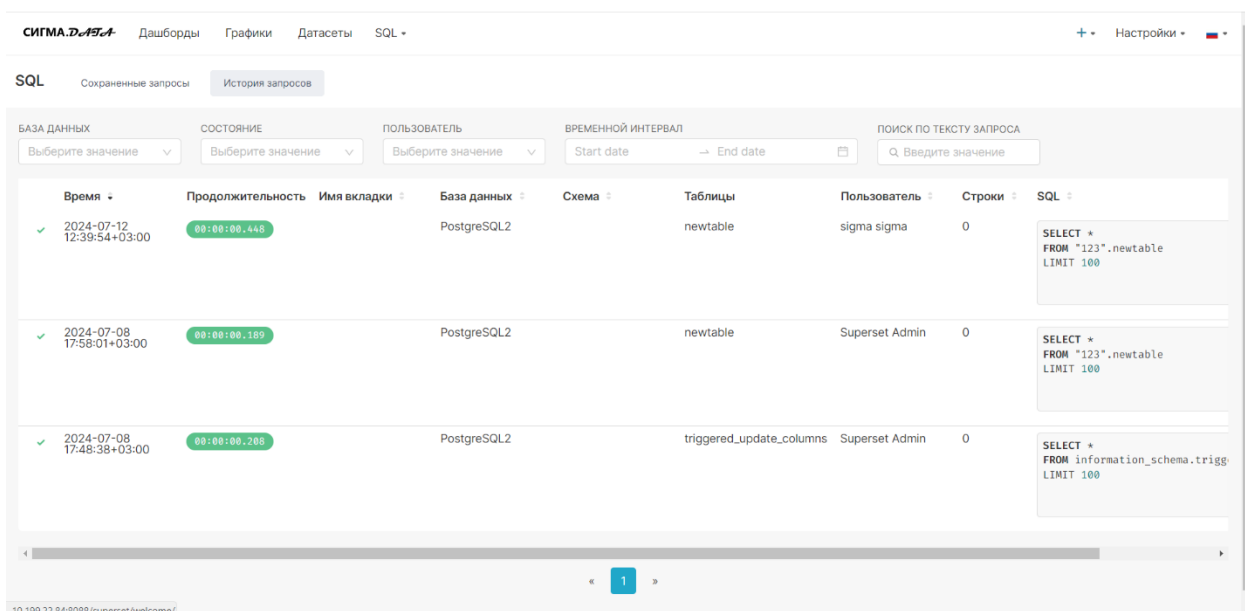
СИГМА.DATA Дашборды Графики Датасеты SQL ▾ + ▾ Настройки ▾

SQL Сохраненные запросы История запросов

БАЗА ДАННЫХ
Выберите значение

СОСТОЯНИЕ
Выберите значение

ПОЛЬЗОВАТЕЛЬ
Выберите значение

ВРЕМЕННОЙ ИНТЕРВАЛ
Start date → End date

ПОИСК ПО ТЕКСТУ ЗАПРОСА
Введите значение

| | Время | Продолжительность | Имя вкладки | База данных | Схема | Таблицы | Пользователь | Строки | SQL |
|---|---|---|---|---|---|---|---|---|---|
| ✓ | 2024-07-12 12:39:54+03:00 | 00:00:00.448 | | PostgreSQL2 | | newtable | sigma sigma | 0 | SELECT * FROM "123".newtable LIMIT 100 |
| ✓ | 2024-07-08 17:58:01+03:00 | 00:00:00.189 | | PostgreSQL2 | | newtable | Superset Admin | 0 | SELECT * FROM "123".newtable LIMIT 100 |
| ✓ | 2024-07-08 17:48:38+03:00 | 00:00:00.208 | | PostgreSQL2 | | triggered_update_columns | Superset Admin | 0 | SELECT * FROM information_schema.trigg LIMIT 100 |

« 1 »

10.199.22.84:8088/superset/welcome/